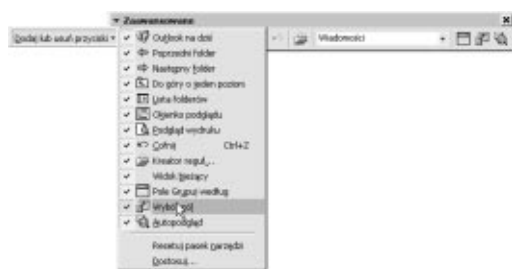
▾ Zaawansowane
Dodaj lub usuń przyciski ▾
Wiadomości
✓ Outlook na dziś
✓ Poprzedni folder
✓ Następny folder
✓ Do góry o jeden poziom
✓ Lista folderów
✓ Okienko podglądu
✓ Podgląd wydruku
✓ Cofnij Ctrl+Z
✓ Kreator reguł...
✓ Widok bieżący
✓ Pole Grupuj według
✓ Wybór pól
✓ Autopodgląd
Resetuj pasek narzędzi
Dostosuj...